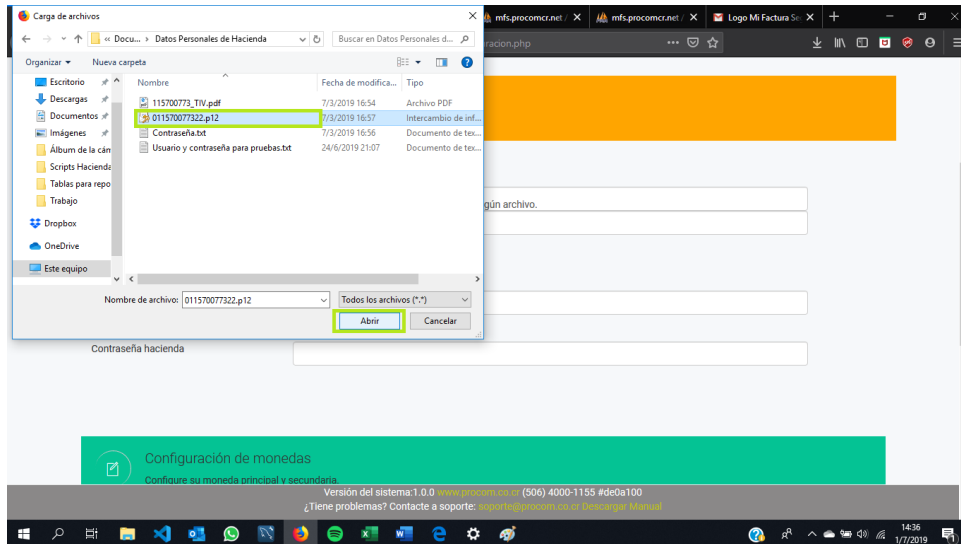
Carga de archivos

« Docu... › Datos Personales de Hacienda

Buscar en Datos Personales d...

Organizar ▾ Nueva carpeta

Escritorio
Descargas
Documentos
Imágenes
Álbum de la cám
Scripts Hacienda
Tablas para repo
Trabajo
Dropbox
OneDrive
Este equipo

| Nombre | Fecha de modifica... | Tipo |
|---|---|---|
| 115700773_TIV.pdf | 7/3/2019 16:54 | Archivo PDF |
| 011570077322.p12 | 7/3/2019 16:57 | Intercambio de inf... |
| Contraseña.txt | 7/3/2019 16:56 | Documento de tex... |
| Usuario y contraseña para pruebas.txt | 24/6/2019 21:07 | Documento de tex... |

Nombre de archivo: 011570077322.p12

Todos los archivos (*.*)

Abrir Cancelar

mfs.procomcr.net / mfs.procomcr.net / Logo Mi Factura Se

racion.php

gún archivo.

Contraseña hacienda

Configuración de monedas

Configure su moneda principal y secundaria.

Versión del sistema:1.0.0 www.procom.co.cr (506) 4000-1155 #de0a100

¿Tiene problemas? Contacte a soporte: soporte@procom.co.cr Descargar Manual

14:36
1/7/2019